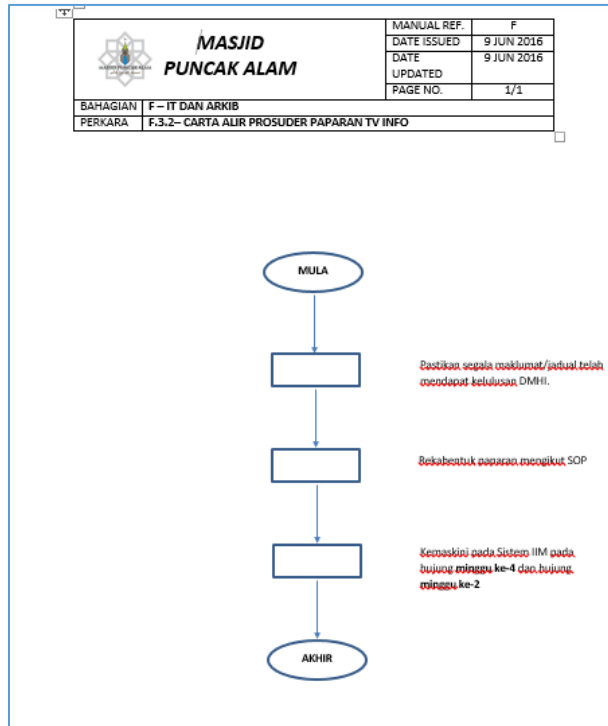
MASJID PUNCAK ALAM

| MANUAL REF. | F |
|---|---|
| DATE ISSUED | 9 JUN 2016 |
| DATE UPDATED | 9 JUN 2016 |
| PAGE NO. | 1/1 |

| BAHAGIAN | F – IT DAN ARKIB |
|---|---|
| PERKARA | F.3.2– CARTA ALIR PROSUDER PAPARAN TV INFO |

MULA

Pastikan segala maklumat/jadual telah mendapat kelulusan DMHI.

Rekabentuk paparan mengikut SOP

Kemaskini pada Sistem IIM pada hujung minggu ke-4 dan hujung minggu ke-2

AKHIR